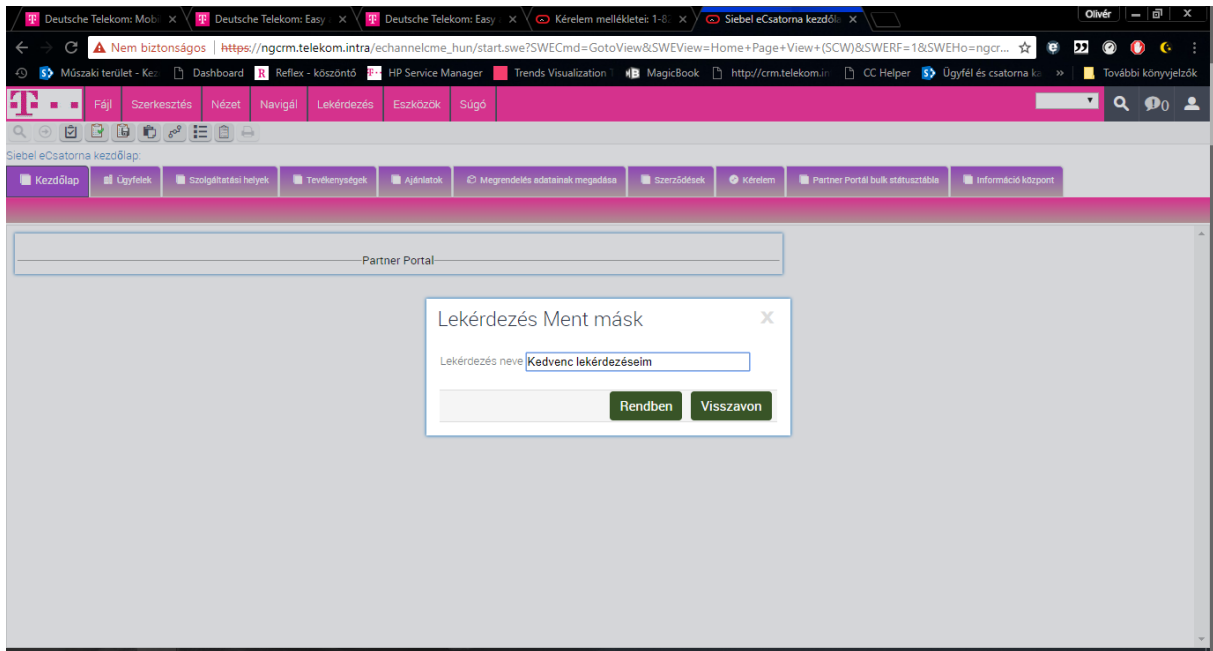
Deutsche Telekom: Mobi × Deutsche Telekom: Easy × Deutsche Telekom: Easy × Kérelem mellékletei: 1-8 × Siebel eCsatorna kezdőla ×

Olivér

Nem biztonságos | https://ngcrm.telekom.intra/echannelcme_hun/start.swe?SWECmd=GotoView&SWEView=Home+Page+View+(SCW)&SWERF=1&SWEHo=ngcr...

Műszaki terület - Ke Dashboard Reflex - köszöntő HP Service Manager Trends Visualization MagicBook http://crm.telekom.in CC Helper Ügyfél és csatorna ka » További könyvjelzők

Fájl Szerkesztés Nézet Navigál Lekérdezés Eszközök Súgó

0

Siebel eCsatorna kezdőlap:

Kezdőlap Ügyfelek Szolgáltatási helyek Tevékenységek Ajánlatok Megrendelés adatainak megadása Szerződések Kérelem Partner Portál bulk státusztábla Információ központ

Partner Portal

Lekérdezés Ment másk

Lekérdezés neve Kedvenc lekérdezéseim

Rendben Visszavon